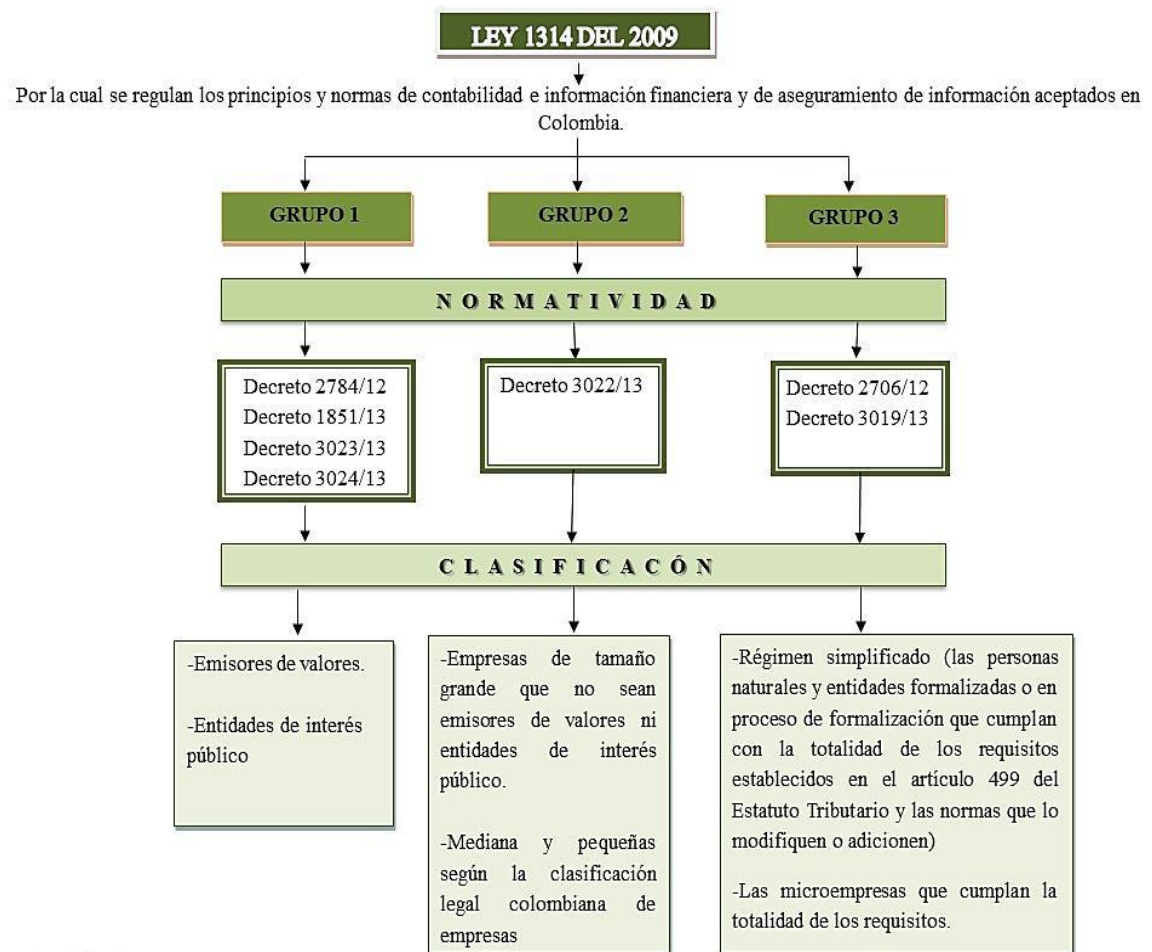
LEY 1314 DEL 2009

Por la cual se regulan los principios y normas de contabilidad e información financiera y de aseguramiento de información aceptados en Colombia.

GRUPO 1

GRUPO 2

GRUPO 3

N O R M A T I V I D A D

Decreto 2784/12
Decreto 1851/13
Decreto 3023/13
Decreto 3024/13

Decreto 3022/13

Decreto 2706/12
Decreto 3019/13

C L A S I F I C A C Ó N

-Emisores de valores.

-Entidades de interés público

-Empresas de tamaño grande que no sean emisores de valores ni entidades de interés público.

-Mediana y pequeñas según la clasificación legal colombiana de empresas

-Régimen simplificado (las personas naturales y entidades formalizadas o en proceso de formalización que cumplan con la totalidad de los requisitos establecidos en el artículo 499 del Estatuto Tributario y las normas que lo modifiquen o adicionen)

-Las microempresas que cumplan la totalidad de los requisitos.